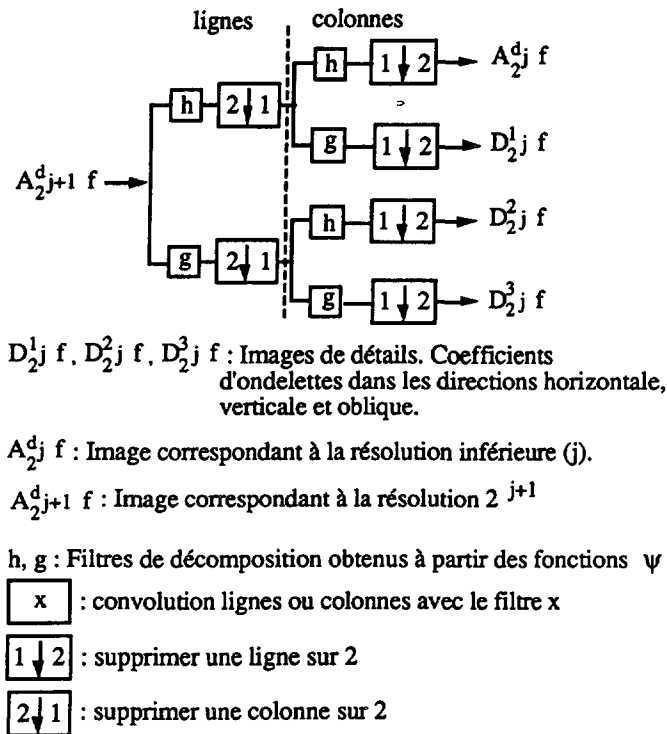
lignes colonnes

$A_{2^{j+1}}^{d} f$

h $2 \downarrow 1$

g $2 \downarrow 1$

h $1 \downarrow 2$ $A_{2^j}^{d} f$

g $1 \downarrow 2$ $D_{2^j}^{1} f$

h $1 \downarrow 2$ $D_{2^j}^{2} f$

g $1 \downarrow 2$ $D_{2^j}^{3} f$

$D_{2^j}^{1} f$, $D_{2^j}^{2} f$, $D_{2^j}^{3} f$ : Images de détails. Coefficients d'ondelettes dans les directions horizontale, verticale et oblique.

$A_{2^j}^{d} f$ : Image correspondant à la résolution inférieure (j).

$A_{2^{j+1}}^{d} f$ : Image correspondant à la résolution $2^{j+1}$

h, g : Filtres de décomposition obtenus à partir des fonctions $\psi$

x : convolution lignes ou colonnes avec le filtre x

$1 \downarrow 2$ : supprimer une ligne sur 2

$2 \downarrow 1$ : supprimer une colonne sur 2